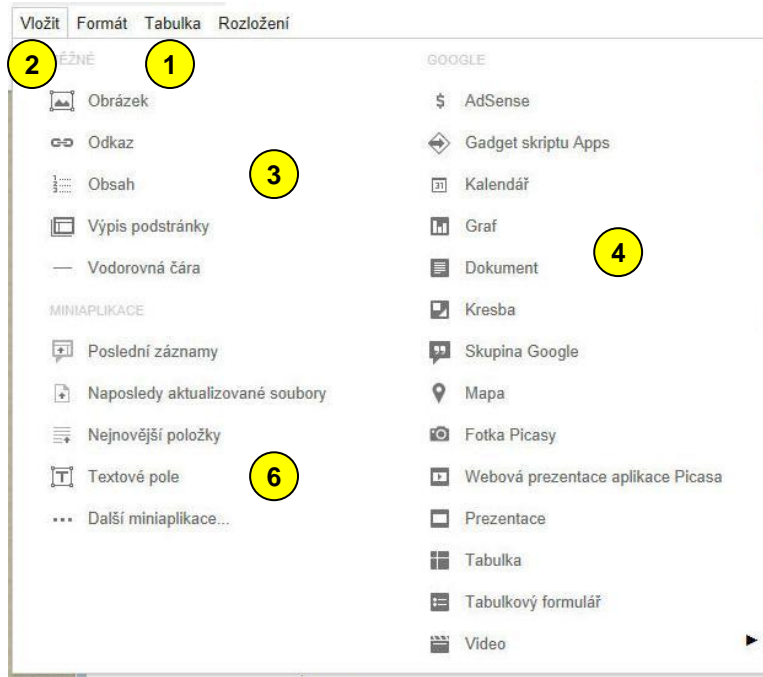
Vložit Formát Tabulka Rozložení

2 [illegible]ĚŽNÉ 1

Obrázek

Odkaz

Obsah

Výpis podstránky

Vodorovná čára

3

MINIAPLIKACE

Poslední záznamy

Naposledy aktualizované soubory

Nejnovější položky

Textové pole

Další miniaplikace...

6

GOOGLE

AdSense

Gadget skriptu Apps

Kalendář

Graf

Dokument

Kresba

Skupina Google

Mapa

Fotka Picasy

Webová prezentace aplikace Picasa

Prezentace

Tabulka

Tabulkový formulář

Video

4